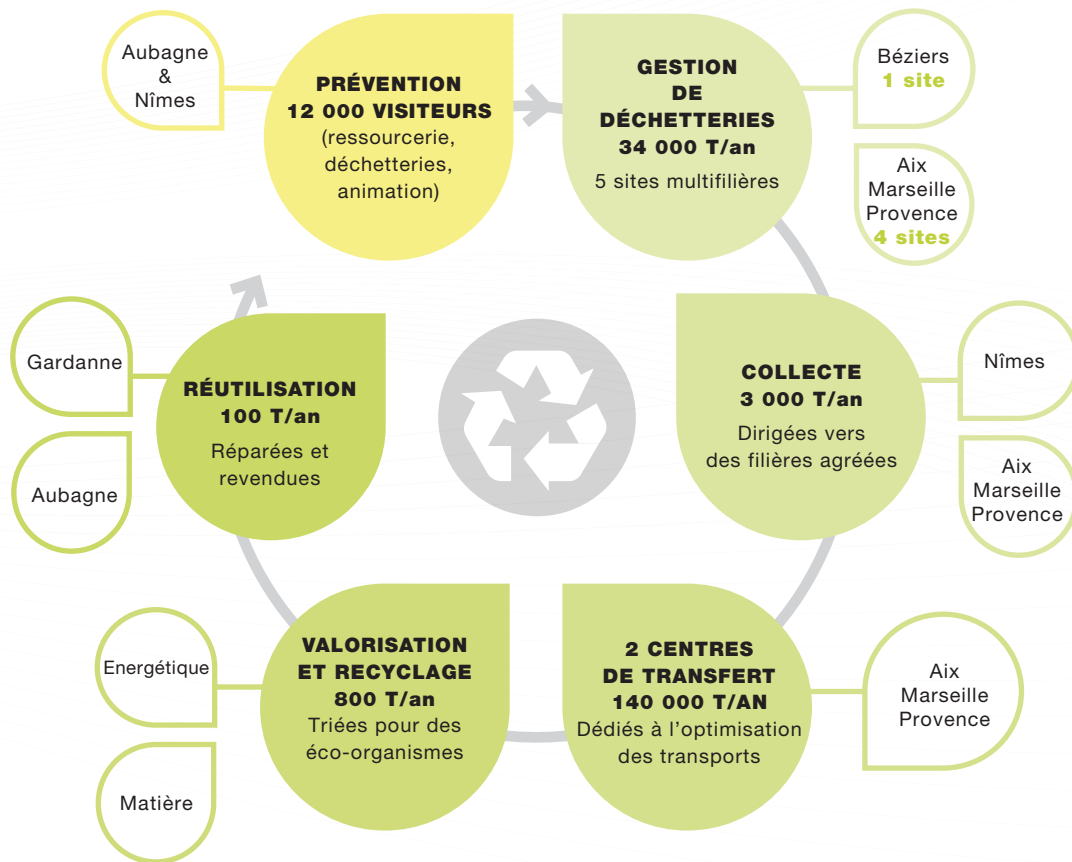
Aubagne & Nîmes

PRÉVENTION
12 000 VISITEURS
(ressourcerie, déchetteries, animation)

GESTION DE DÉCHETTERIES
34 000 T/an
5 sites multifilières

Béziers
1 site

Aix Marseille Provence
4 sites

COLLECTE
3 000 T/an
Dirigées vers des filières agréées

Nîmes

Aix Marseille Provence

2 CENTRES DE TRANSFERT
140 000 T/AN
Dédiés à l'optimisation des transports

Aix Marseille Provence

VALORISATION ET RECYCLAGE
800 T/an
Triées pour des éco-organismes

Energétique

Matière

RÉUTILISATION
100 T/an
Réparées et revendues

Gardanne

Aubagne